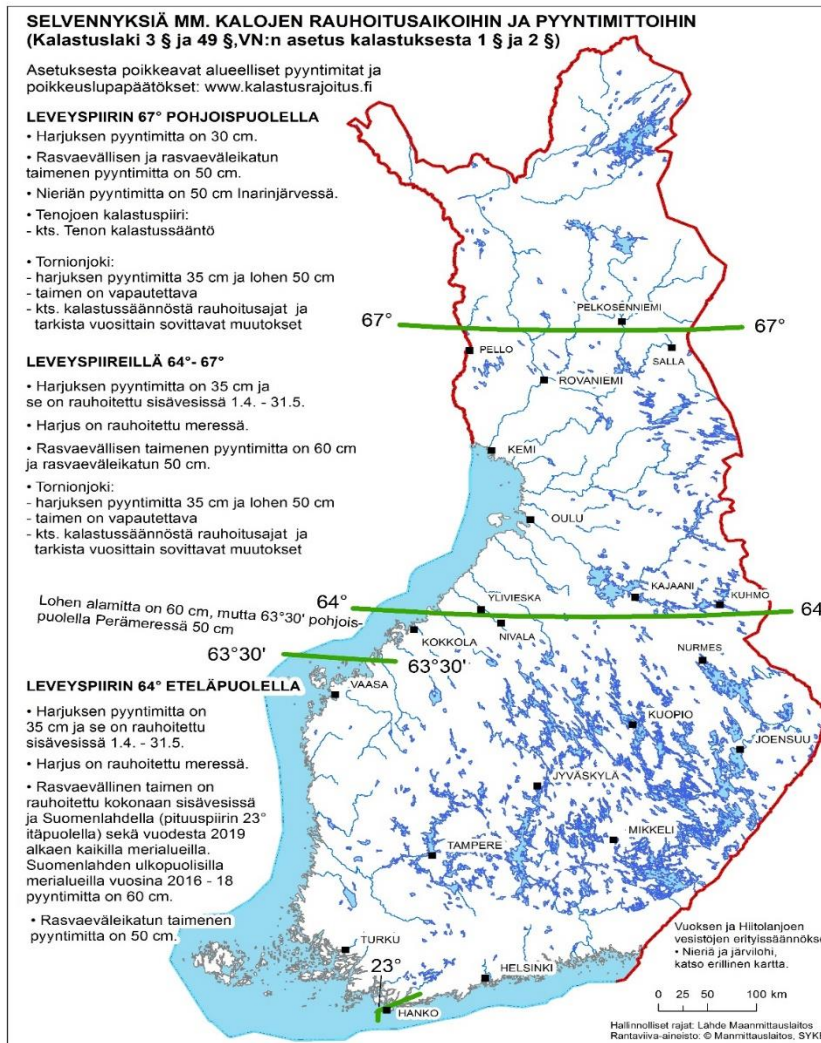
SELVENNYKSIÄ MM. KALOJEN RAUHOITUSAIKOIHIN JA PYYNTIMITTOIHIN
(Kalastuslaki 3 § ja 49 §,VN:n asetus kalastuksesta 1 § ja 2 §)

Asetuksesta poikkeavat alueelliset pyyntimitat ja poikkeuslupapäätökset: www.kalastusrajoitus.fi

LEVEYSPIIRIN 67° POHJOISPUOLELLA
• Harjuksen pyyntimitta on 30 cm.
• Rasvaevällisen ja rasvaeväleikatun taimenen pyyntimitta on 50 cm.
• Nieriän pyyntimitta on 50 cm Inarinjärvessä.
• Tenojoen kalastuspiiri:
- kts. Tenon kalastussääntö

• Tornionjoki:
- harjuksen pyyntimitta 35 cm ja lohen 50 cm
- taimen on vapautettava
- kts. kalastussäännöstä rauhoitusajat ja tarkista vuosittain sovittavat muutokset

LEVEYSPIIREILLÄ 64°- 67°
• Harjuksen pyyntimitta on 35 cm ja se on rauhoitettu sisävesissä 1.4. - 31.5.
• Harjus on rauhoitettu meressä.
• Rasvaevällisen taimenen pyyntimitta on 60 cm ja rasvaeväleikatun 50 cm.
• Tornionjoki:
- harjuksen pyyntimitta 35 cm ja lohen 50 cm
- taimen on vapautettava
- kts. kalastussäännöstä rauhoitusajat ja tarkista vuosittain sovittavat muutokset

Lohen alamitta on 60 cm, mutta 63°30' pohjoispuolella Perämeressä 50 cm

LEVEYSPIIRIN 64° ETELÄPUOLELLA
• Harjuksen pyyntimitta on 35 cm ja se on rauhoitettu sisävesissä 1.4. - 31.5.
• Harjus on rauhoitettu meressä.
• Rasvaevällinen taimen on rauhoitettu kokonaan sisävesissä ja Suomenlahdella (pituuspiirin 23° itäpuolella) sekä vuodesta 2019 alkaen kaikilla merialueilla. Suomenlahden ulkopuolisilla merialueilla vuosina 2016 - 18 pyyntimitta on 60 cm.
• Rasvaeväleikatun taimenen pyyntimitta on 50 cm.

67° 67°
PELKOSENNIEMI
PELLO
SALLA
ROVANIEMI
KEMI
OULU
KAJAANI
KUHMO
64° 64
YLIVIESKA
NIVALA
KOKKOLA
63°30' 63°30'
NURMES
VAASA
KUOPIO
JOENSUU
JYVÄSKYLÄ
TAMPERE
MIKKELI
TURKU
HELSINKI
23°
HANKO

Vuoksen ja Hiitolanjoen vesistöjen erityissäännöks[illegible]
• Nieriä ja järvilohi, katso erillinen kartta.

0 25 50 100 km

Hallinnolliset rajat: Lähde Maanmittauslaitos
Rantaviiva-aineisto: © Maanmittauslaitos, SYK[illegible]